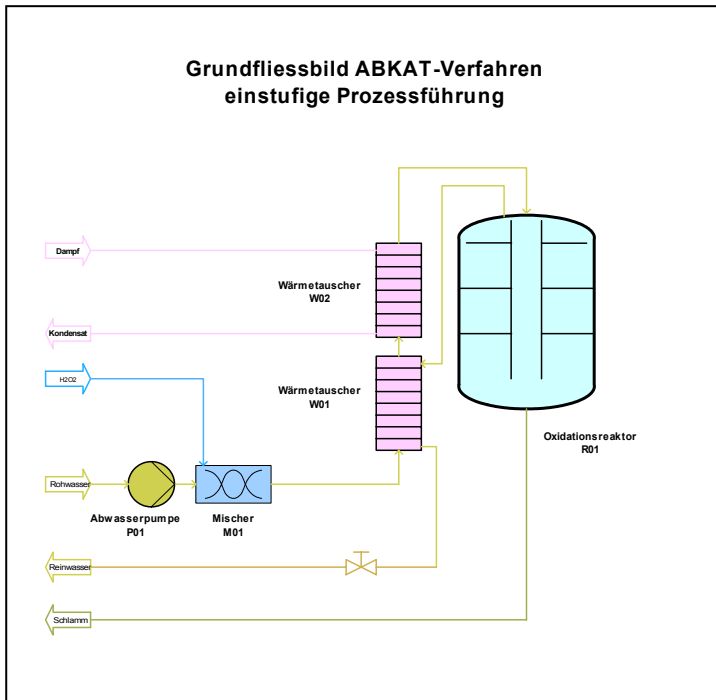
Grundfliessbild ABKAT-Verfahren
einstufige Prozessführung

Dampf

Kondensat

H2O2

Rohwasser

Wärmetauscher
W02

Wärmetauscher
W01

Oxidationsreaktor
R01

Abwasserpumpe
P01

Mischer
M01

Reinwasser

Schlamm